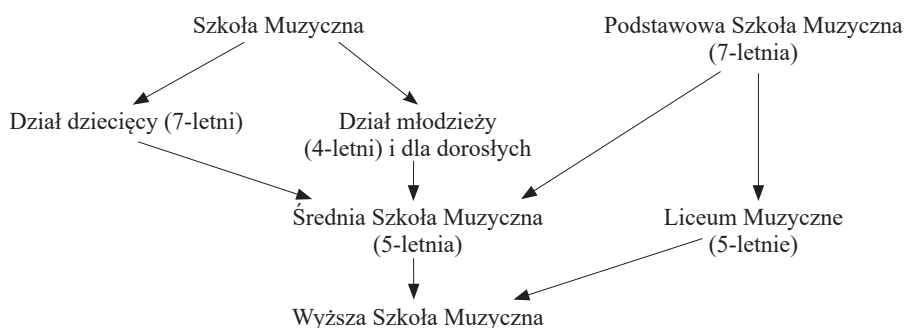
Szkoła Muzyczna

Podstawowa Szkoła Muzyczna (7-letnia)

Dział dziecięcy (7-letni)

Dział młodzieży (4-letni) i dla dorosłych

Średnia Szkoła Muzyczna (5-letnia)

Liceum Muzyczne (5-letnie)

Wyższa Szkoła Muzyczna